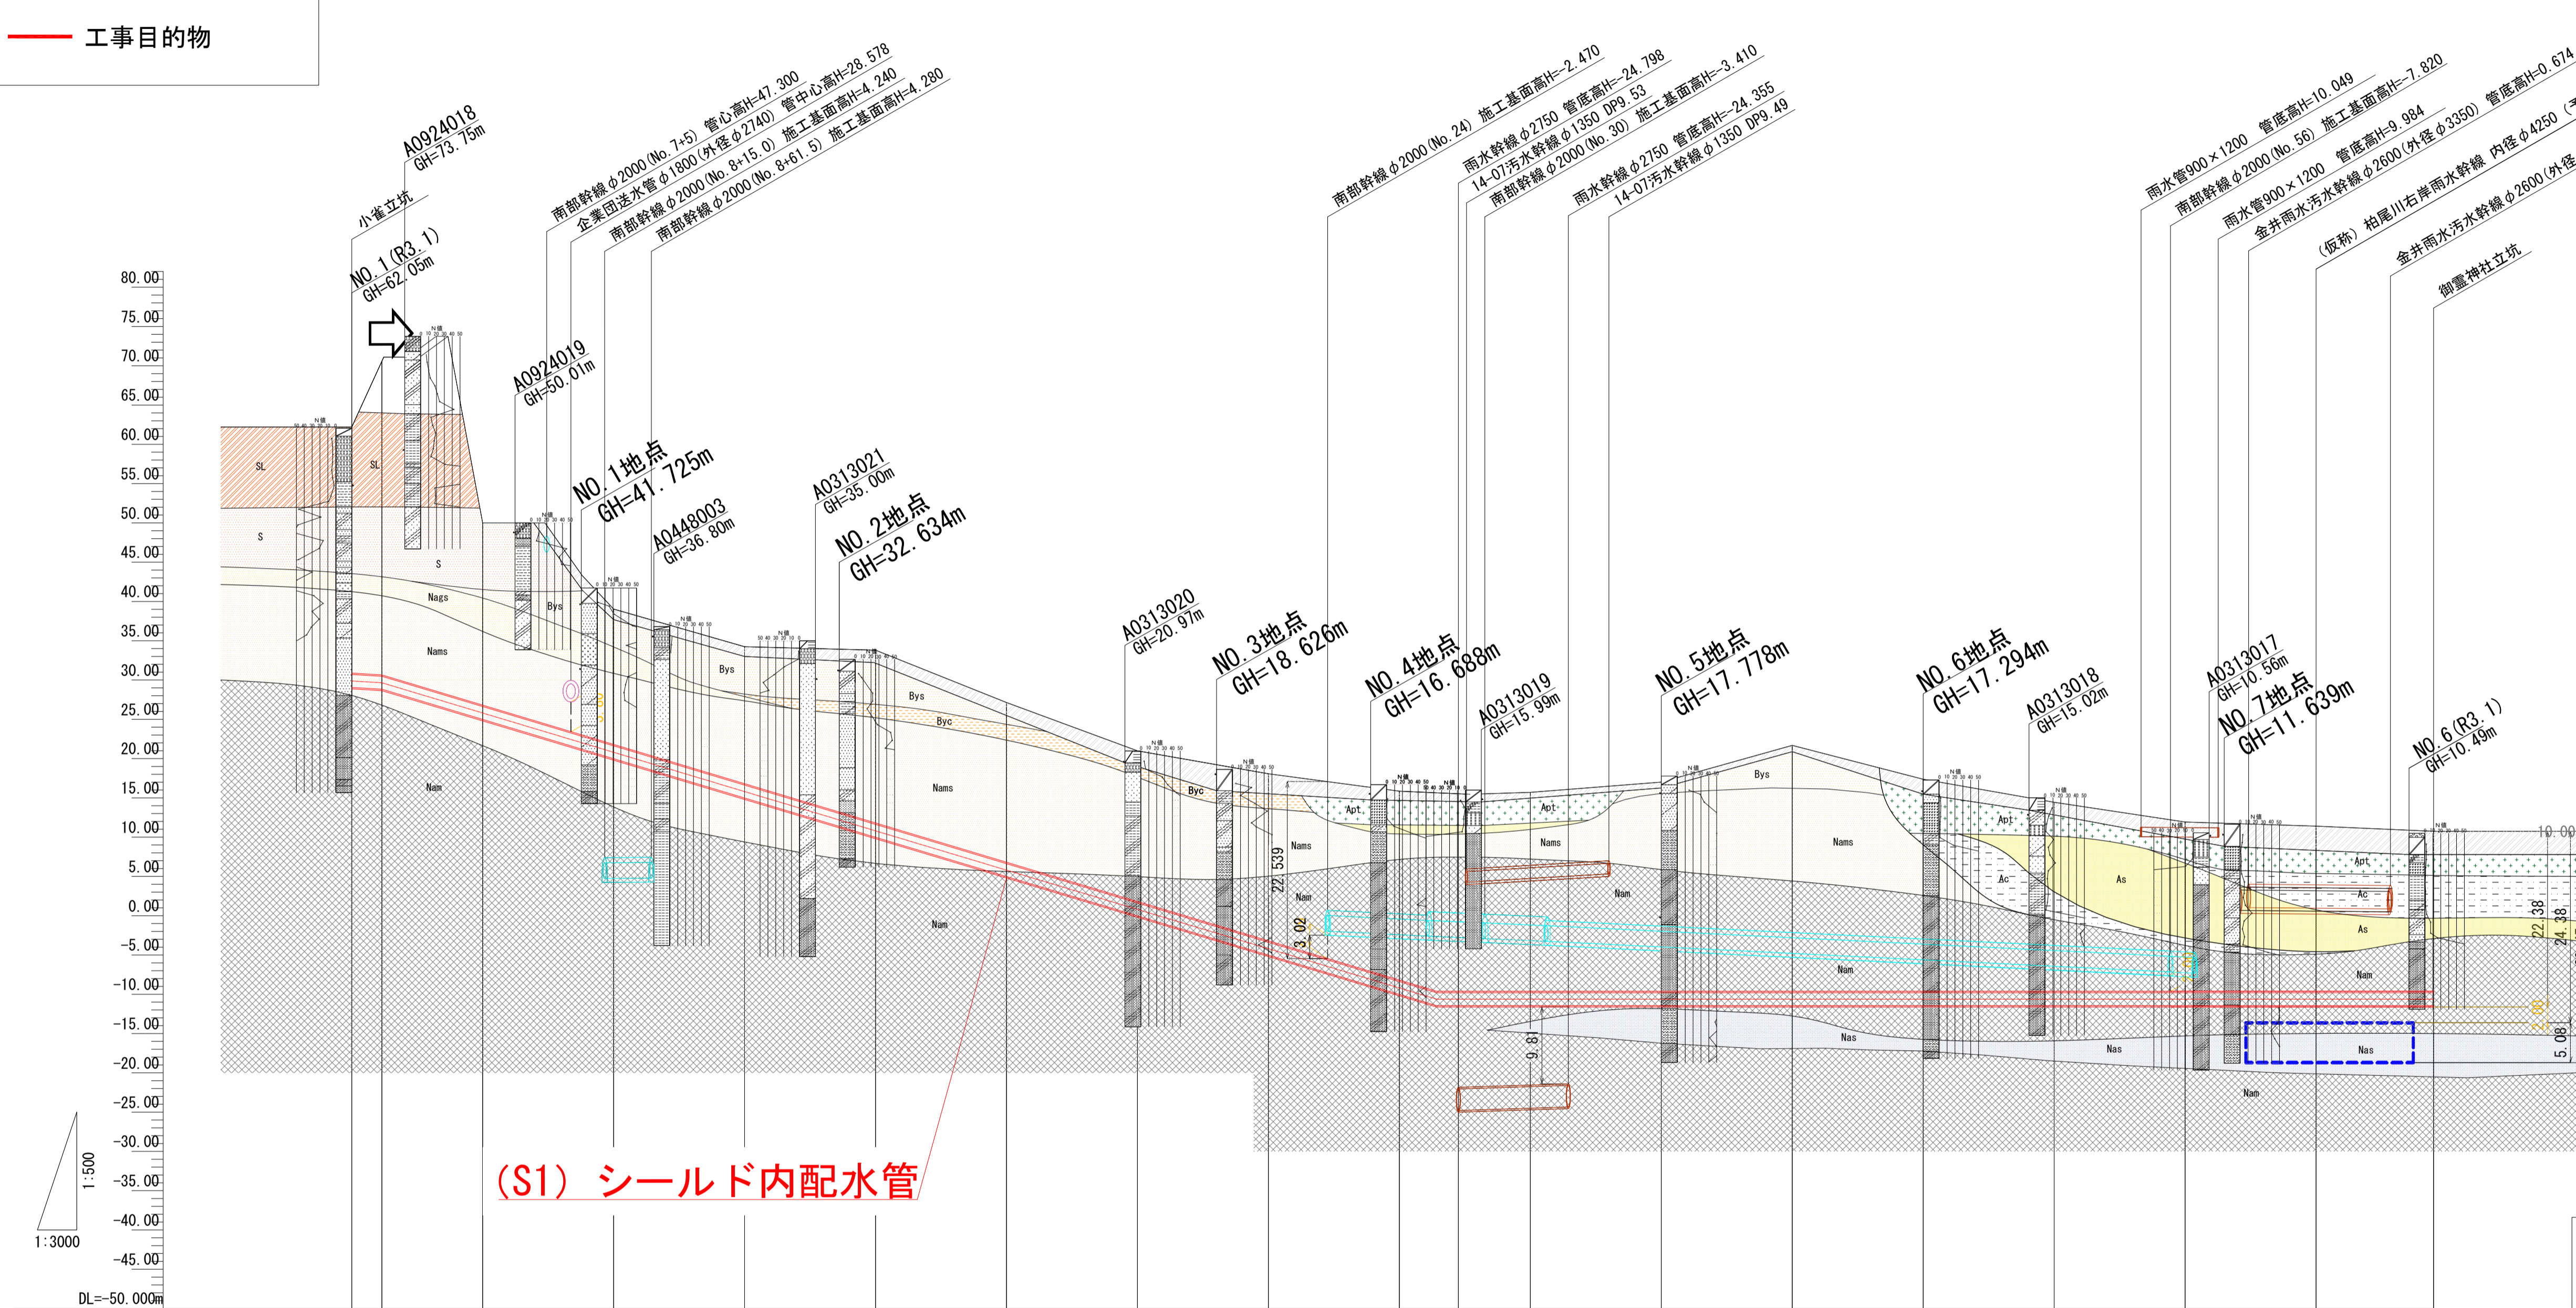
工事目的物

小雀立坑
A0924018
GH=73.75m
NO.1(R3.1)
GH=62.05m
南部幹線φ2000(No.7+5) 管心高H=47.300
企業団送水管φ1800(外径φ2740) 管中心高H=28.578
南部幹線φ2000(No.8+15.0) 施工基面高H=4.240
南部幹線φ2000(No.8+61.5) 施工基面高H=4.280
A0924019
GH=50.01m
NO.1地点
GH=41.725m
A0448003
GH=36.80m
A0313021
GH=35.00m
NO.2地点
GH=32.634m
南部幹線φ2000(No.24) 施工基面高H=-2.470
雨水幹線φ2750 管底高H=-24.798
14-07汚水幹線φ1350 DP9.53
南部幹線φ2000(No.30) 施工基面高H=-3.410
雨水幹線φ2750 管底高H=-24.355
14-07汚水幹線φ1350 DP9.49
A0313020
GH=20.97m
NO.3地点
GH=18.626m
NO.4地点
GH=16.688m
A0313019
GH=15.99m
NO.5地点
GH=17.778m
NO.6地点
GH=17.294m
A0313018
GH=15.02m
雨水管900×1200 管底高H=10.049
南部幹線φ2000(No.56) 施工基面高H=-7.820
雨水管900×1200 管底高H=9.984
金井雨水汚水幹線φ2600(外径φ3350) 管底高H=0.674
(仮称)柏尾川右岸雨水幹線 内径φ4250
金井雨水汚水幹線φ2600(外径
御霊神社立坑
A0313017
GH=10.56m
NO.7地点
GH=11.639m
NO.6(R3.1)
GH=10.49m

80.00
75.00
70.00
65.00
60.00
55.00
50.00
45.00
40.00
35.00
30.00
25.00
20.00
15.00
10.00
5.00
0.00
-5.00
-10.00
-15.00
-20.00
-25.00
-30.00
-35.00
-40.00
-45.00
DL=-50.000m

SL
SL
S
S
Nags
Nams
Nam
Bys
Bys
Bys
Byc
Byc
Nams
Nam
Apt
Apt
Nams
Nam
Nams
Nam
Apt
Ac
As
Apt
Ac
As
Nam
Nas
Nas
Nas
Nam
Nam
Bys
Nams
10.00
22.539
3.02
9.81
22.38
24.38
2.00
5.08
N値

(S1) シールド内配水管

1:500
1:3000